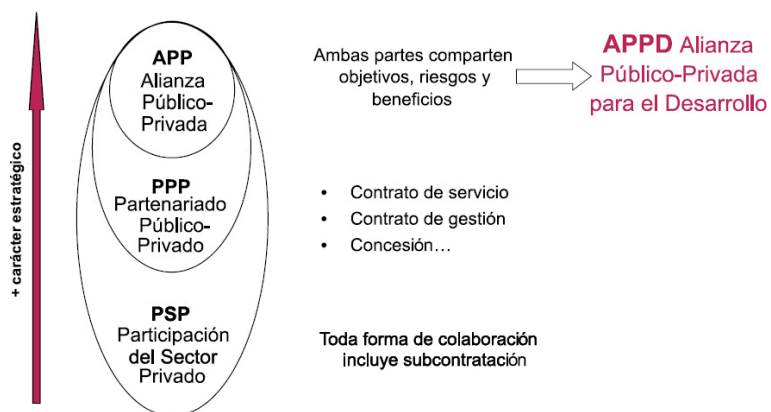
+ carácter estratégico

APP
Alianza
Público-
Privada

Ambas partes comparten objetivos, riesgos y beneficios

APPD Alianza Público-Privada para el Desarrollo

PPP
Partenariado
Público-
Privado

• Contrato de servicio
• Contrato de gestión
• Concesión…

PSP
Participación del Sector Privado

Toda forma de colaboración incluye subcontratación